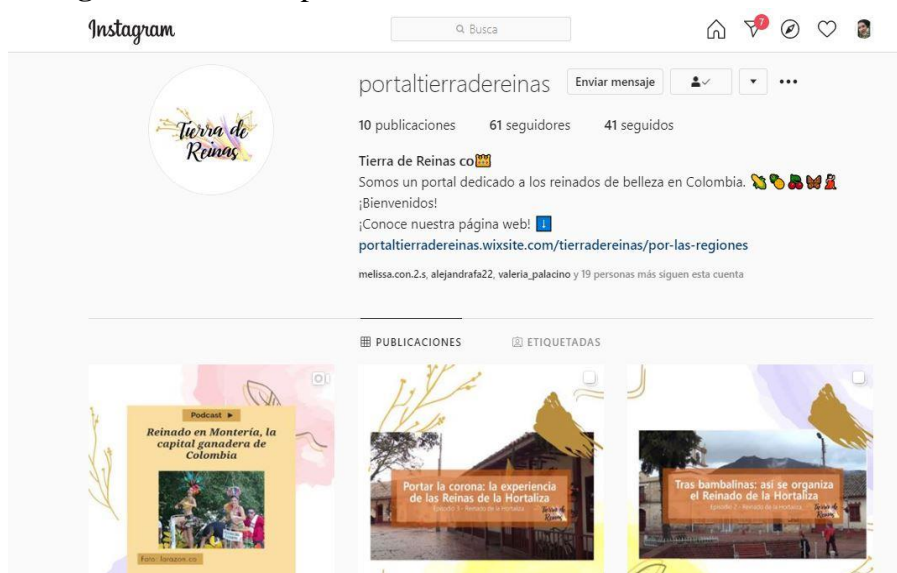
Instagram

Busca

7

Tierra de Reinas

portaltierradereinas Enviar mensaje

10 publicaciones 61 seguidores 41 seguidos

Tierra de Reinas co👑
Somos un portal dedicado a los reinados de belleza en Colombia. 🌽🥔🍒🦋💃
¡Bienvenidos!
¡Conoce nuestra página web! ⬇️
portaltierradereinas.wixsite.com/tierradereinas/por-las-regiones

melissa.con.2.s, alejandrafa22, valeria_palacino y 19 personas más siguen esta cuenta

PUBLICACIONES ETIQUETADAS

Podcast ▶
Reinado en Montería, la capital ganadera de Colombia
Foto: larazon.co

Portar la corona: la experiencia de las Reinas de la Hortaliza
Episodio 1 - Reinado de la Hortaliza
Tierra de Reinas

Tras bambalinas: así se organiza el Reinado de la Hortaliza
Episodio 2 - Reinado de la Hortaliza
Tierra de Reinas